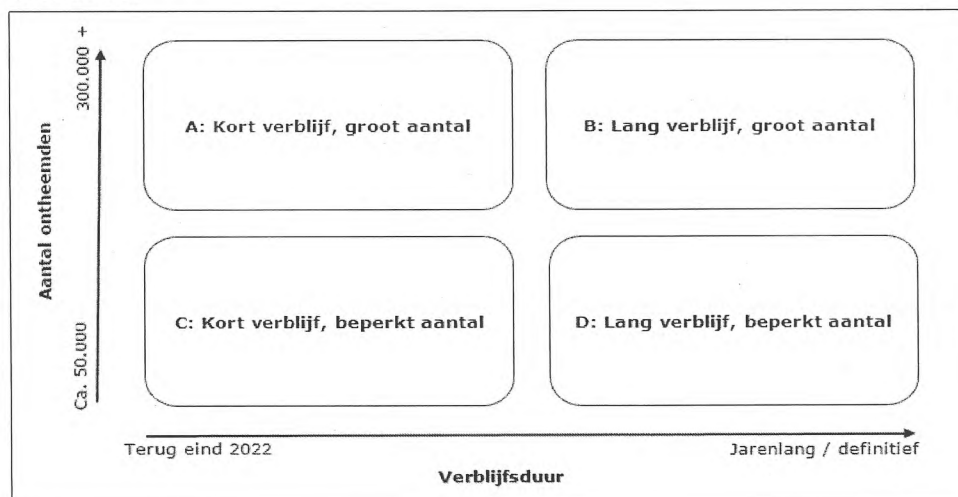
Aantal ontheemden

300.000 +

Ca. 50.000

A: Kort verblijf, groot aantal

B: Lang verblijf, groot aantal

C: Kort verblijf, beperkt aantal

D: Lang verblijf, beperkt aantal

Terug eind 2022

Jarenlang / definitief

Verblijfsduur